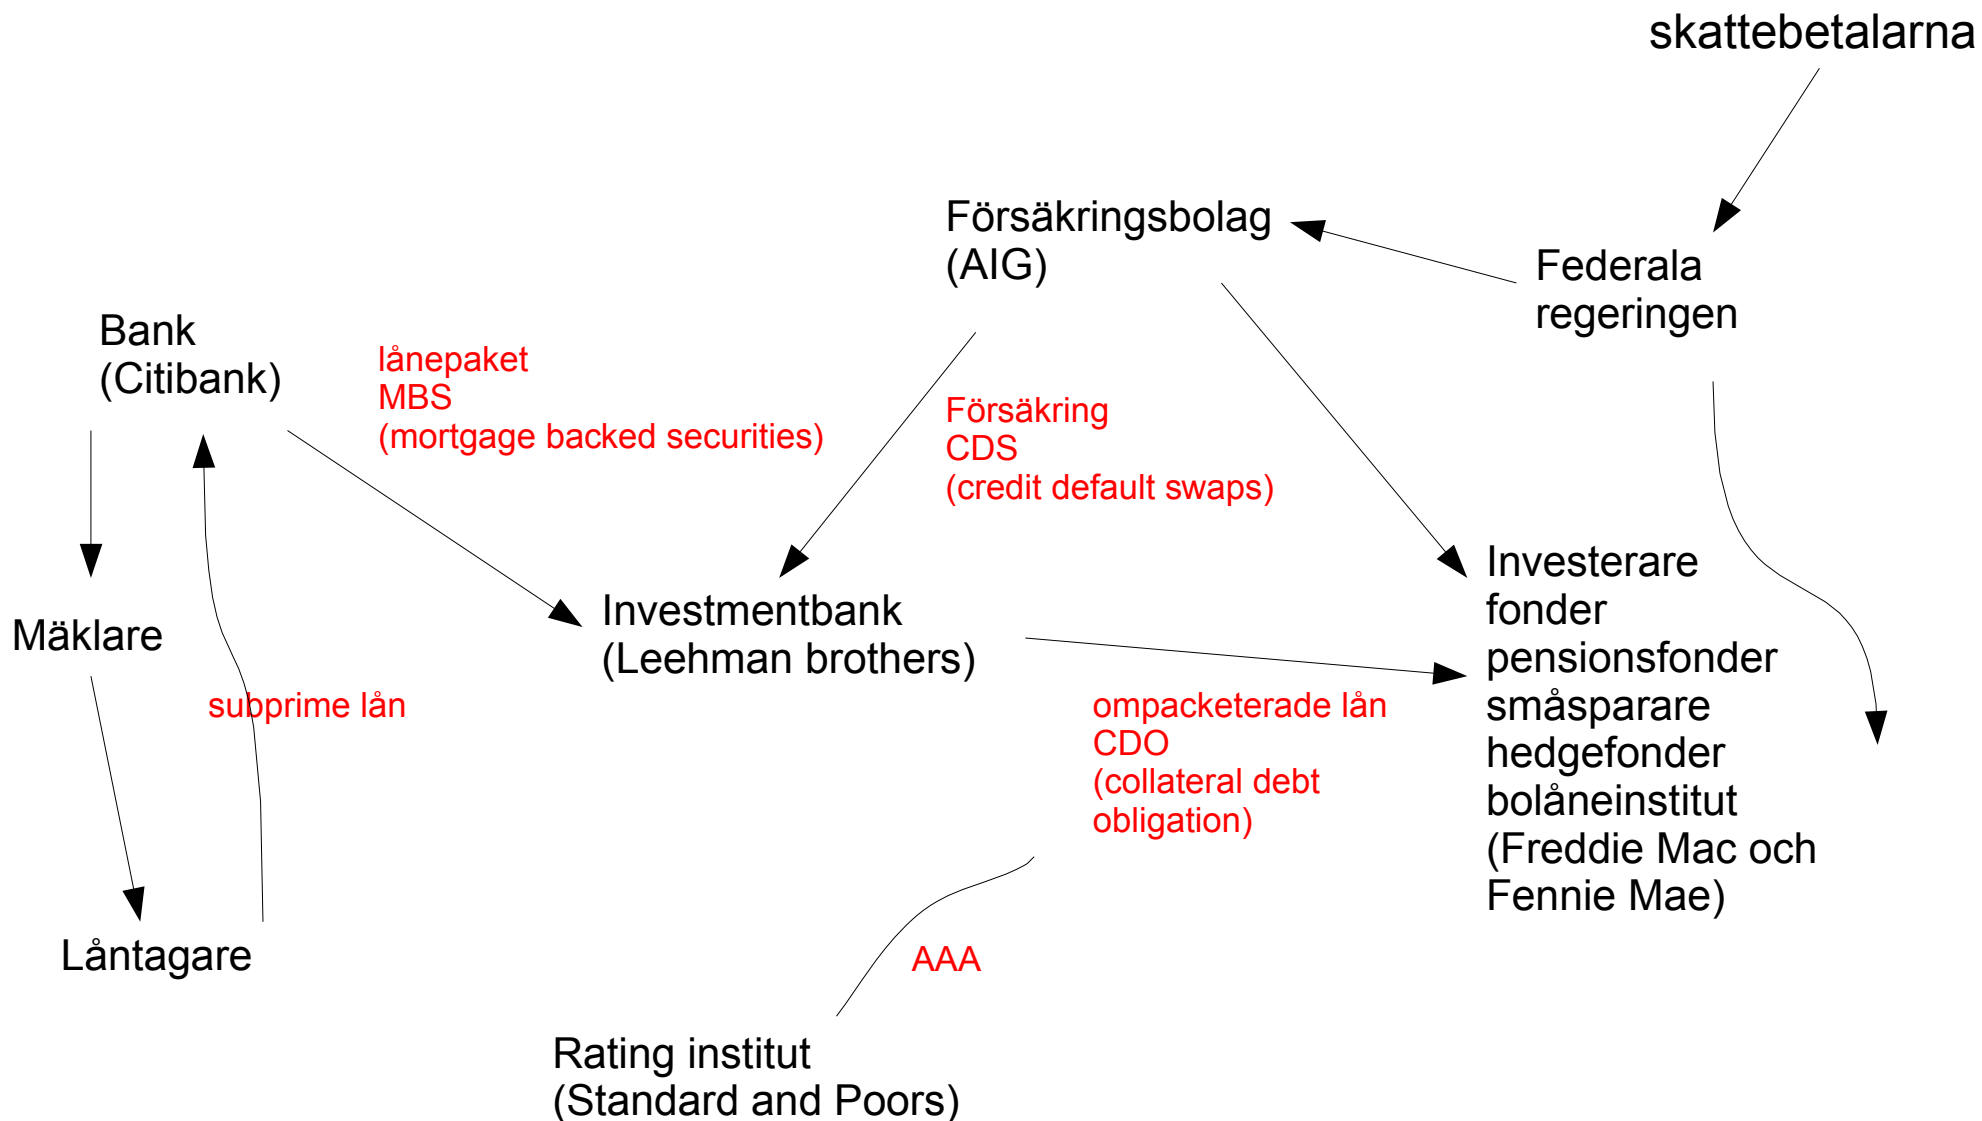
skattebetalarna

Försäkringsbolag
(AIG)

Federala
regeringen

Bank
(Citibank)

lånepaket
MBS
(mortgage backed securities)

Försäkring
CDS
(credit default swaps)

Mäklare

Investmentbank
(Leehman brothers)

Investerare
fonder
pensionsfonder
småsparare
hedgefonder
bolåneinstitut
(Freddie Mac och
Fennie Mae)

subprime lån

ompacketerade lån
CDO
(collateral debt
obligation)

Låntagare

AAA

Rating institut
(Standard and Poors)